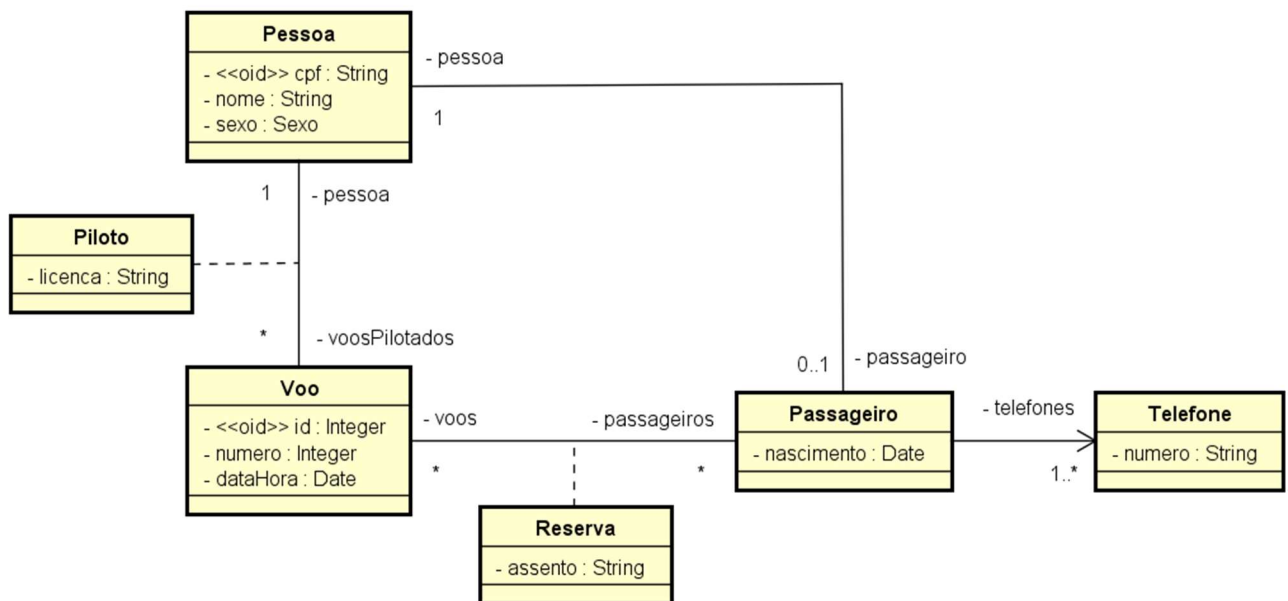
Pessoa
- <<oid>> cpf : String
- nome : String
- sexo : Sexo

- pessoa
1

1
- pessoa

Piloto
- licenca : String

*
- voosPilotados

0..1
- passageiro

Voo
- <<oid>> id : Integer
- numero : Integer
- dataHora : Date

- voos
*

- passageiros
*

Passageiro
- nascimento : Date

- telefones
1..*

Telefone
- numero : String

Reserva
- assento : String